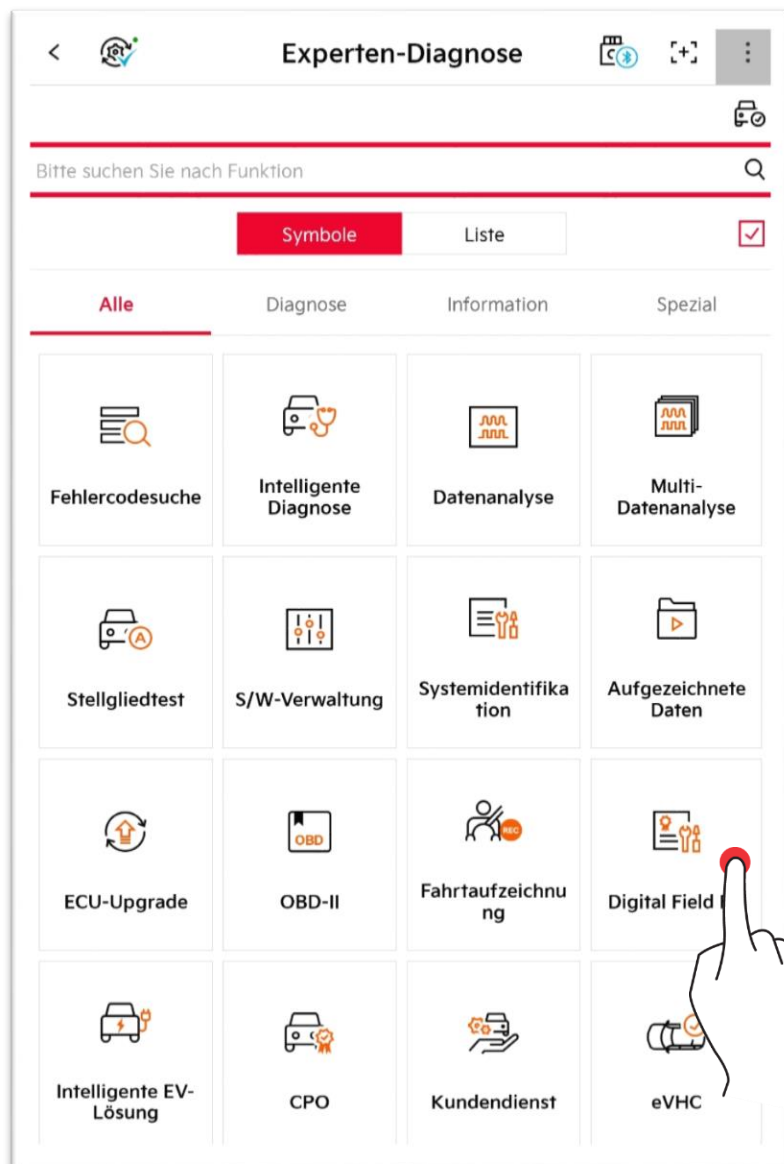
Experten-Diagnose

Bitte suchen Sie nach Funktion

Symbole Liste

Alle Diagnose Information Spezial

Fehlercodesuche

Intelligente Diagnose

Datenanalyse

Multi-Datenanalyse

Stellgliedtest

S/W-Verwaltung

Systemidentifikation

Aufgezeichnete Daten

ECU-Upgrade

OBD

OBD-II

REC

Fahrtaufzeichnung

Digital Field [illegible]

Intelligente EV-Lösung

CPO

Kundendienst

eVHC